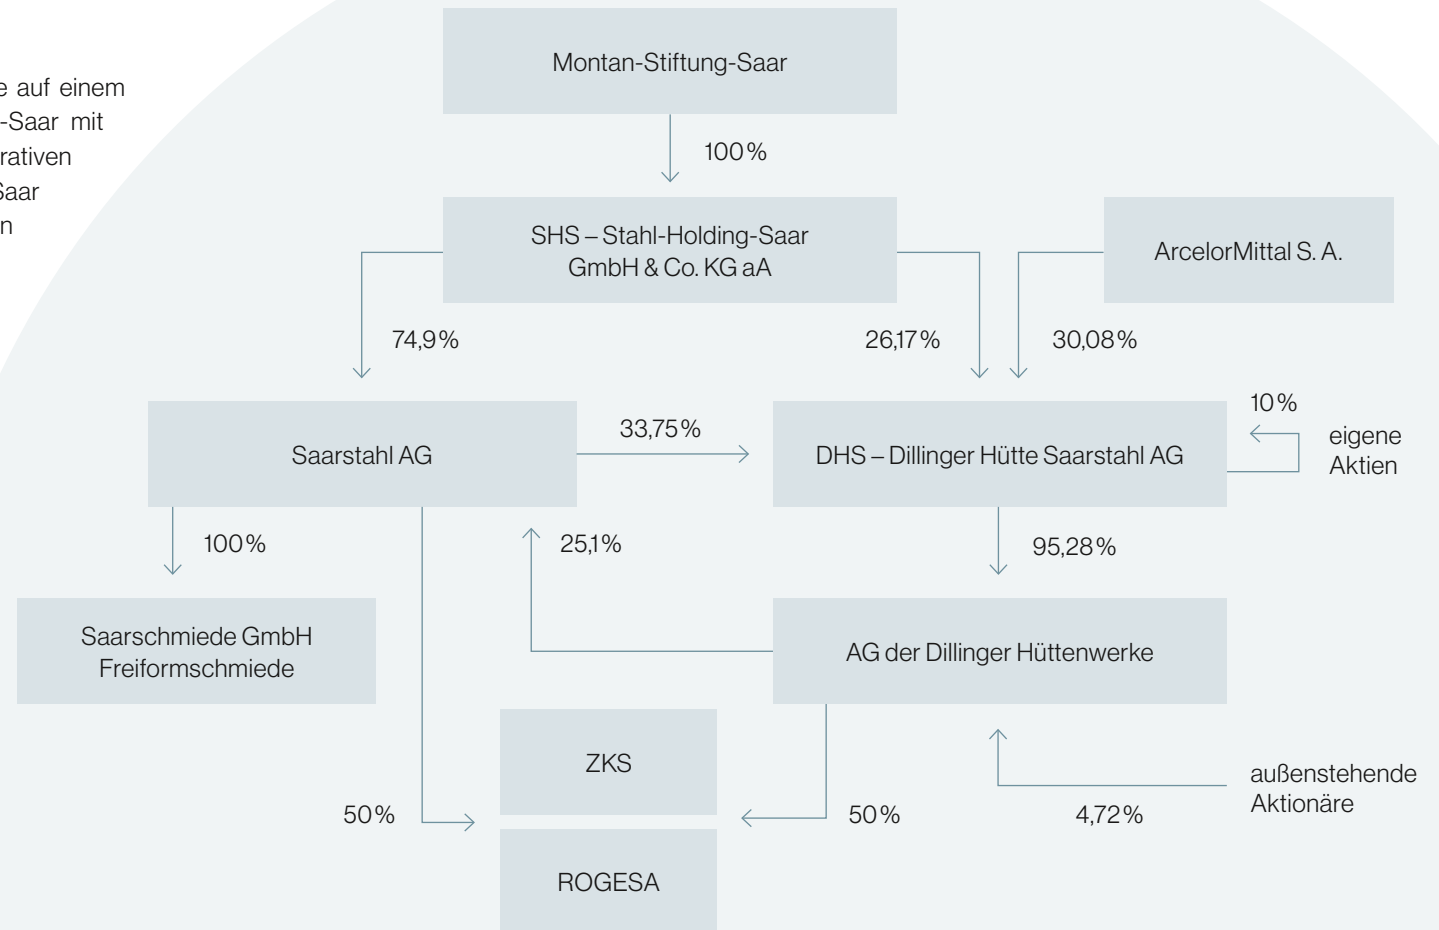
e auf einem
-Saar mit
rativen
Saar
n

Montan-Stiftung-Saar

100 %

SHS – Stahl-Holding-Saar GmbH & Co. KG aA

ArcelorMittal S. A.

74,9 %

26,17 %

30,08 %

10 %

eigene Aktien

Saarstahl AG

33,75 %

DHS – Dillinger Hütte Saarstahl AG

100 %

25,1 %

95,28 %

Saarschmiede GmbH Freiformschmiede

AG der Dillinger Hüttenwerke

ZKS

außenstehende Aktionäre

50 %

50 %

4,72 %

ROGESA